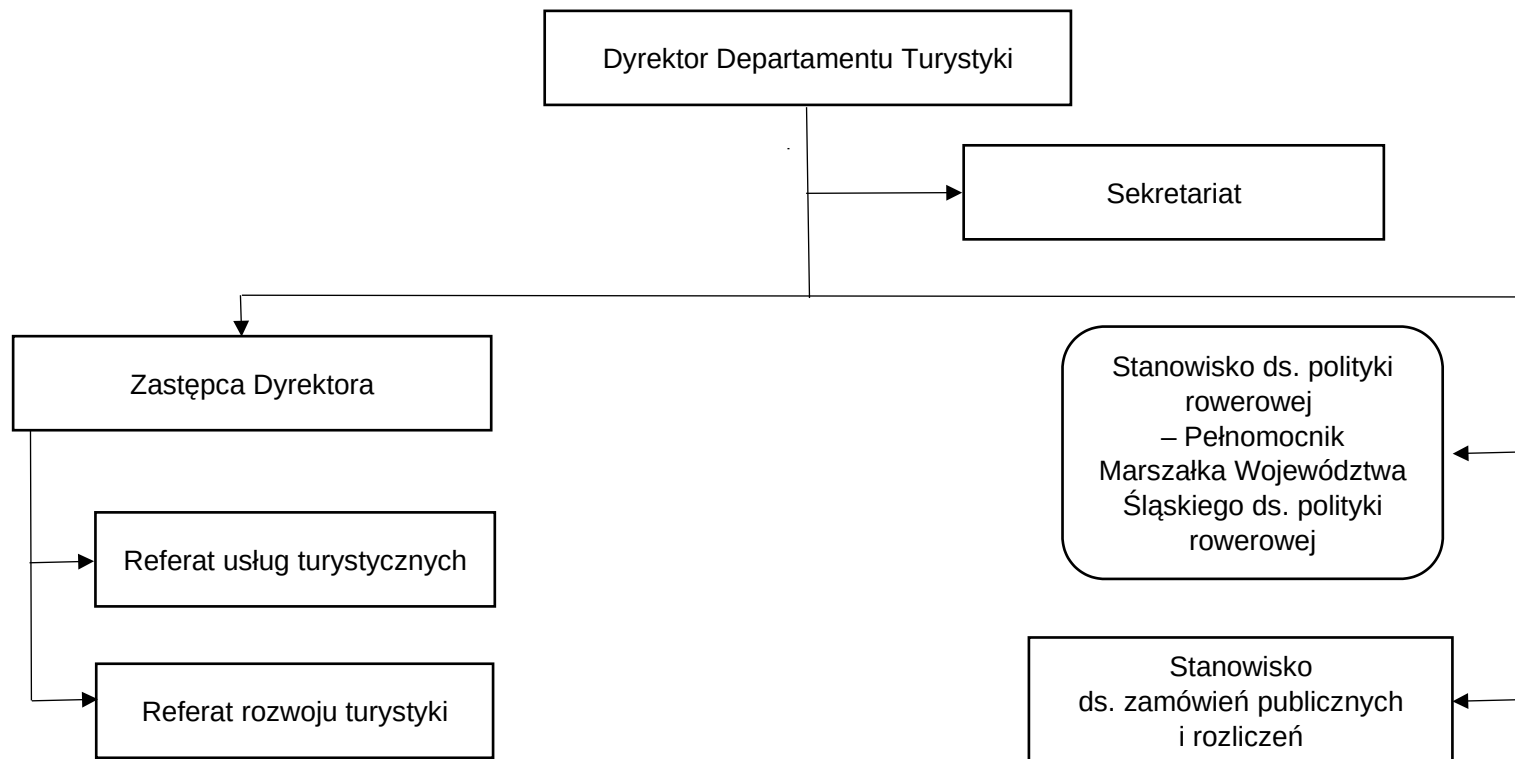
Dyrektor Departamentu Turystyki

Sekretariat

Zastępca Dyrektora

Referat usług turystycznych

Referat rozwoju turystyki

Stanowisko ds. polityki rowerowej – Pełnomocnik Marszałka Województwa Śląskiego ds. polityki rowerowej

Stanowisko ds. zamówień publicznych i rozliczeń